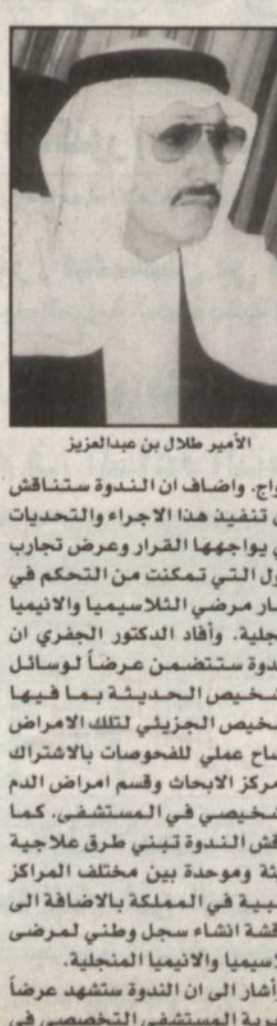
الأمير طلال بن عبدالعزيز

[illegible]راج. واضاف ان الندوة ستناقش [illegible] تنفيذ هذا الاجراء والتحديات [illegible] يواجهها القرار وعرض تجارب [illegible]ول التي تمكنت من التحكم في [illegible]ار مرضي الثلاسيميا والانيميا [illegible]جلية. وأفاد الدكتور الجفري ان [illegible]دوة ستتضمن عرضاً لوسائل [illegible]شخيص الحديثة بما فيها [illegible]شخيص الجزيئي لتلك الامراض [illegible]ساح عملي للفحوصات بالاشتراك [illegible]مركز الابحاث وقسم امراض الدم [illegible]تخصصي في المستشفى، كما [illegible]قش الندوة تبني طرق علاجية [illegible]ثة وموحدة بين مختلف المراكز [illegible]بية في المملكة بالاضافة الى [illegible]قشة انشاء سجل وطني لمرضى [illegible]سيميا والانيميا المنجلية.

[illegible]أشار الى ان الندوة ستشهد عرضاً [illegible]